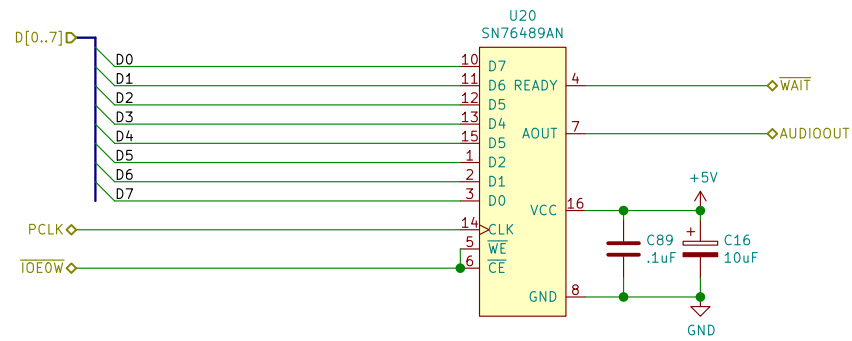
U20
SN76489AN

D[0..7]

D0 10 D7
D1 11 D6
D2 12 D5
D3 13 D4
D4 15 D5
D5 1 D2
D6 2 D1
D7 3 D0

PCLK 14 CLK
5 $\overline{WE}$
$\overline{IOEOW}$ 6 $\overline{CE}$

READY 4 $\overline{WAIT}$
AOUT 7 AUDIOOUT
VCC 16
GND 8

+5V
C89
.1uF
+
C16
10uF
GND